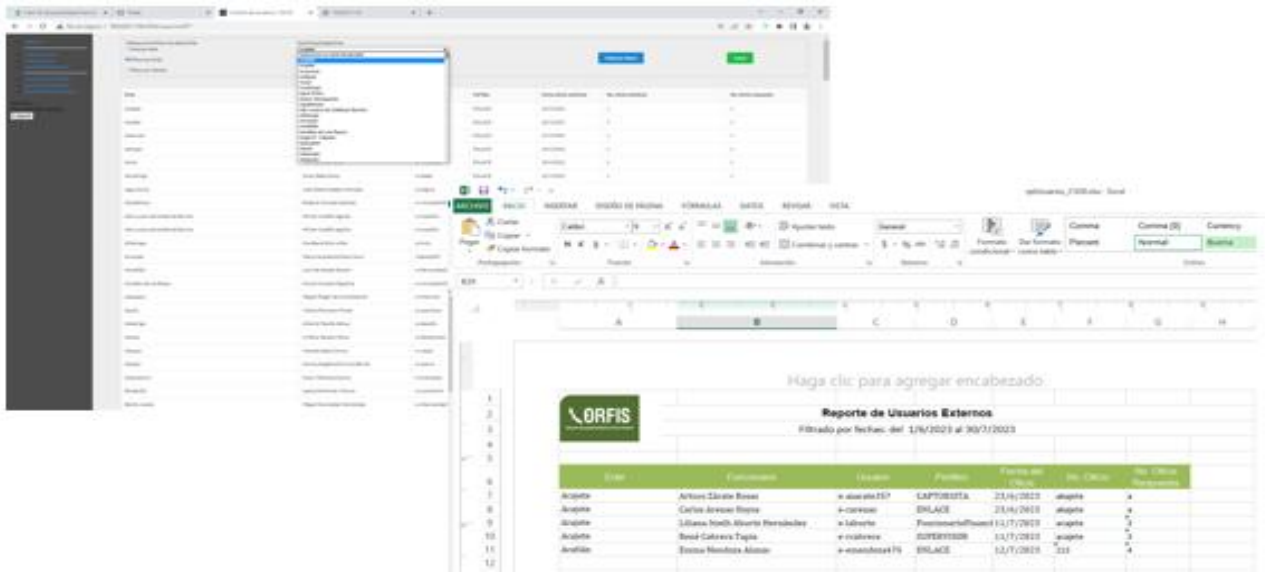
ARCHIVO INICIO INSERTAR DISEÑO DE PÁGINA FÓRMULAS DATOS REVISAR VISTA

Pegar Cortar Copiar Copiar formato Calibri Ajustar texto General Combinar y centrar Formato condicional Dar formato como tabla Comma Comma [0] Currency Percent Normal Buena

Portapapeles Fuente Alineación Número Estilos

B29

A B C D E F G H

Haga clic para agregar encabezado

ORFIS

Reporte de Usuarios Externos

Filtrado por fechas: del 1/6/2023 al 30/7/2023

| Ente | Funcionario | Usuario | Perfil(es) | Fecha del Oficio | No. Oficio | No. Oficio Respuesta |
|---|---|---|---|---|---|---|
| Acajete | Arturo Zárate Rosas | e-azarate357 | CAPTURISTA | 23/6/2023 | acajete | a |
| Acajete | Carlos Arenas Reyna | e-carenas | ENLACE | 23/6/2023 | acajete | a |
| Acajete | Liliana Itzeth Alberto Hernández | e-lalberto | FuncionarioPlaneaci | 11/7/2023 | acajete | 3 |
| Acajete | René Cabrera Tapia | e-rcabrera | SUPERVISOR | 11/7/2023 | acajete | 3 |
| Acatlán | Emma Mendoza Alamo | e-emendoza476 | ENLACE | 12/7/2023 | 212 | 4 |